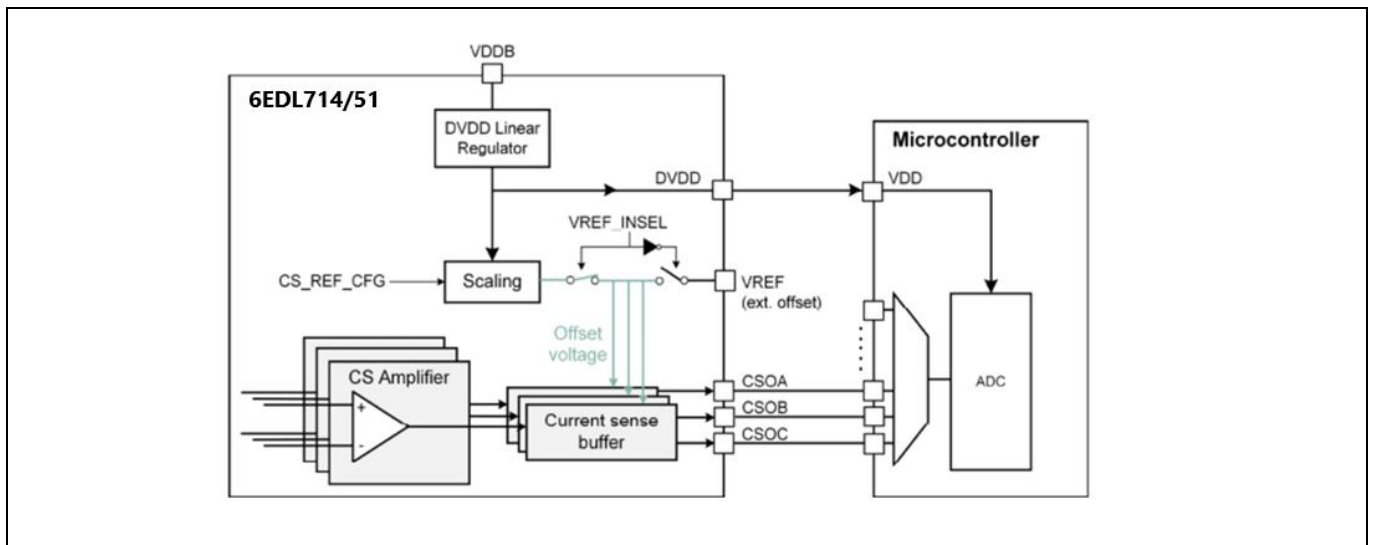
VDDB

6EDL714/51

DVDD Linear Regulator

Microcontroller

DVDD

VDD

VREF_INSEL

CS_REF_CFG

Scaling

VREF (ext. offset)

Offset voltage

CS Amplifier

+

-

Current sense buffer

CSOA

CSOB

CSOC

ADC